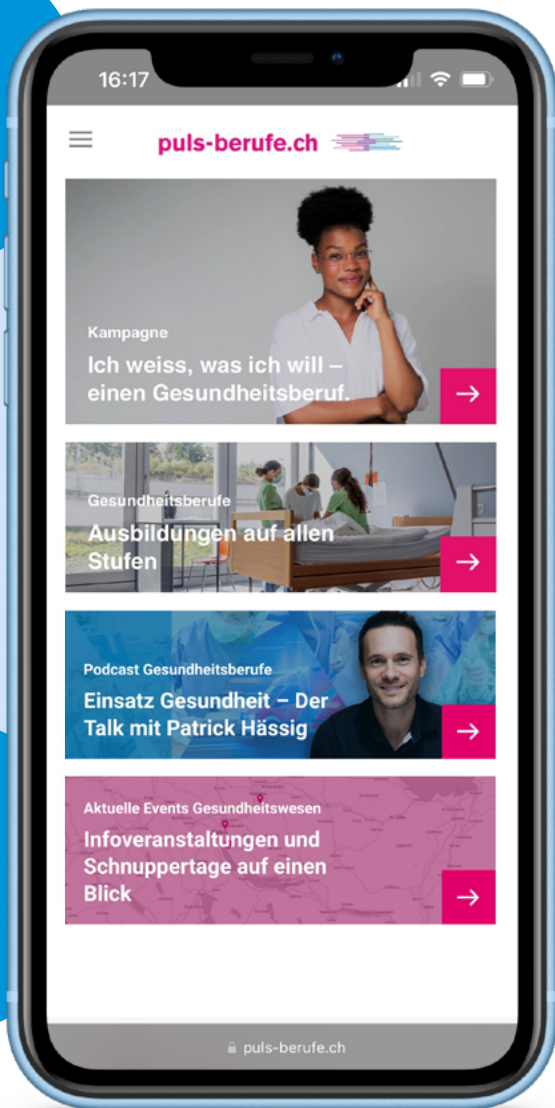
16:17

puls-berufe.ch

Kampagne

Ich weiss, was ich will – einen Gesundheitsberuf.

→

Gesundheitsberufe

Ausbildungen auf allen Stufen

→

Podcast Gesundheitsberufe

Einsatz Gesundheit – Der Talk mit Patrick Hässig

→

Aktuelle Events Gesundheitswesen

Infoveranstaltungen und Schnuppertage auf einen Blick

→

puls-berufe.ch